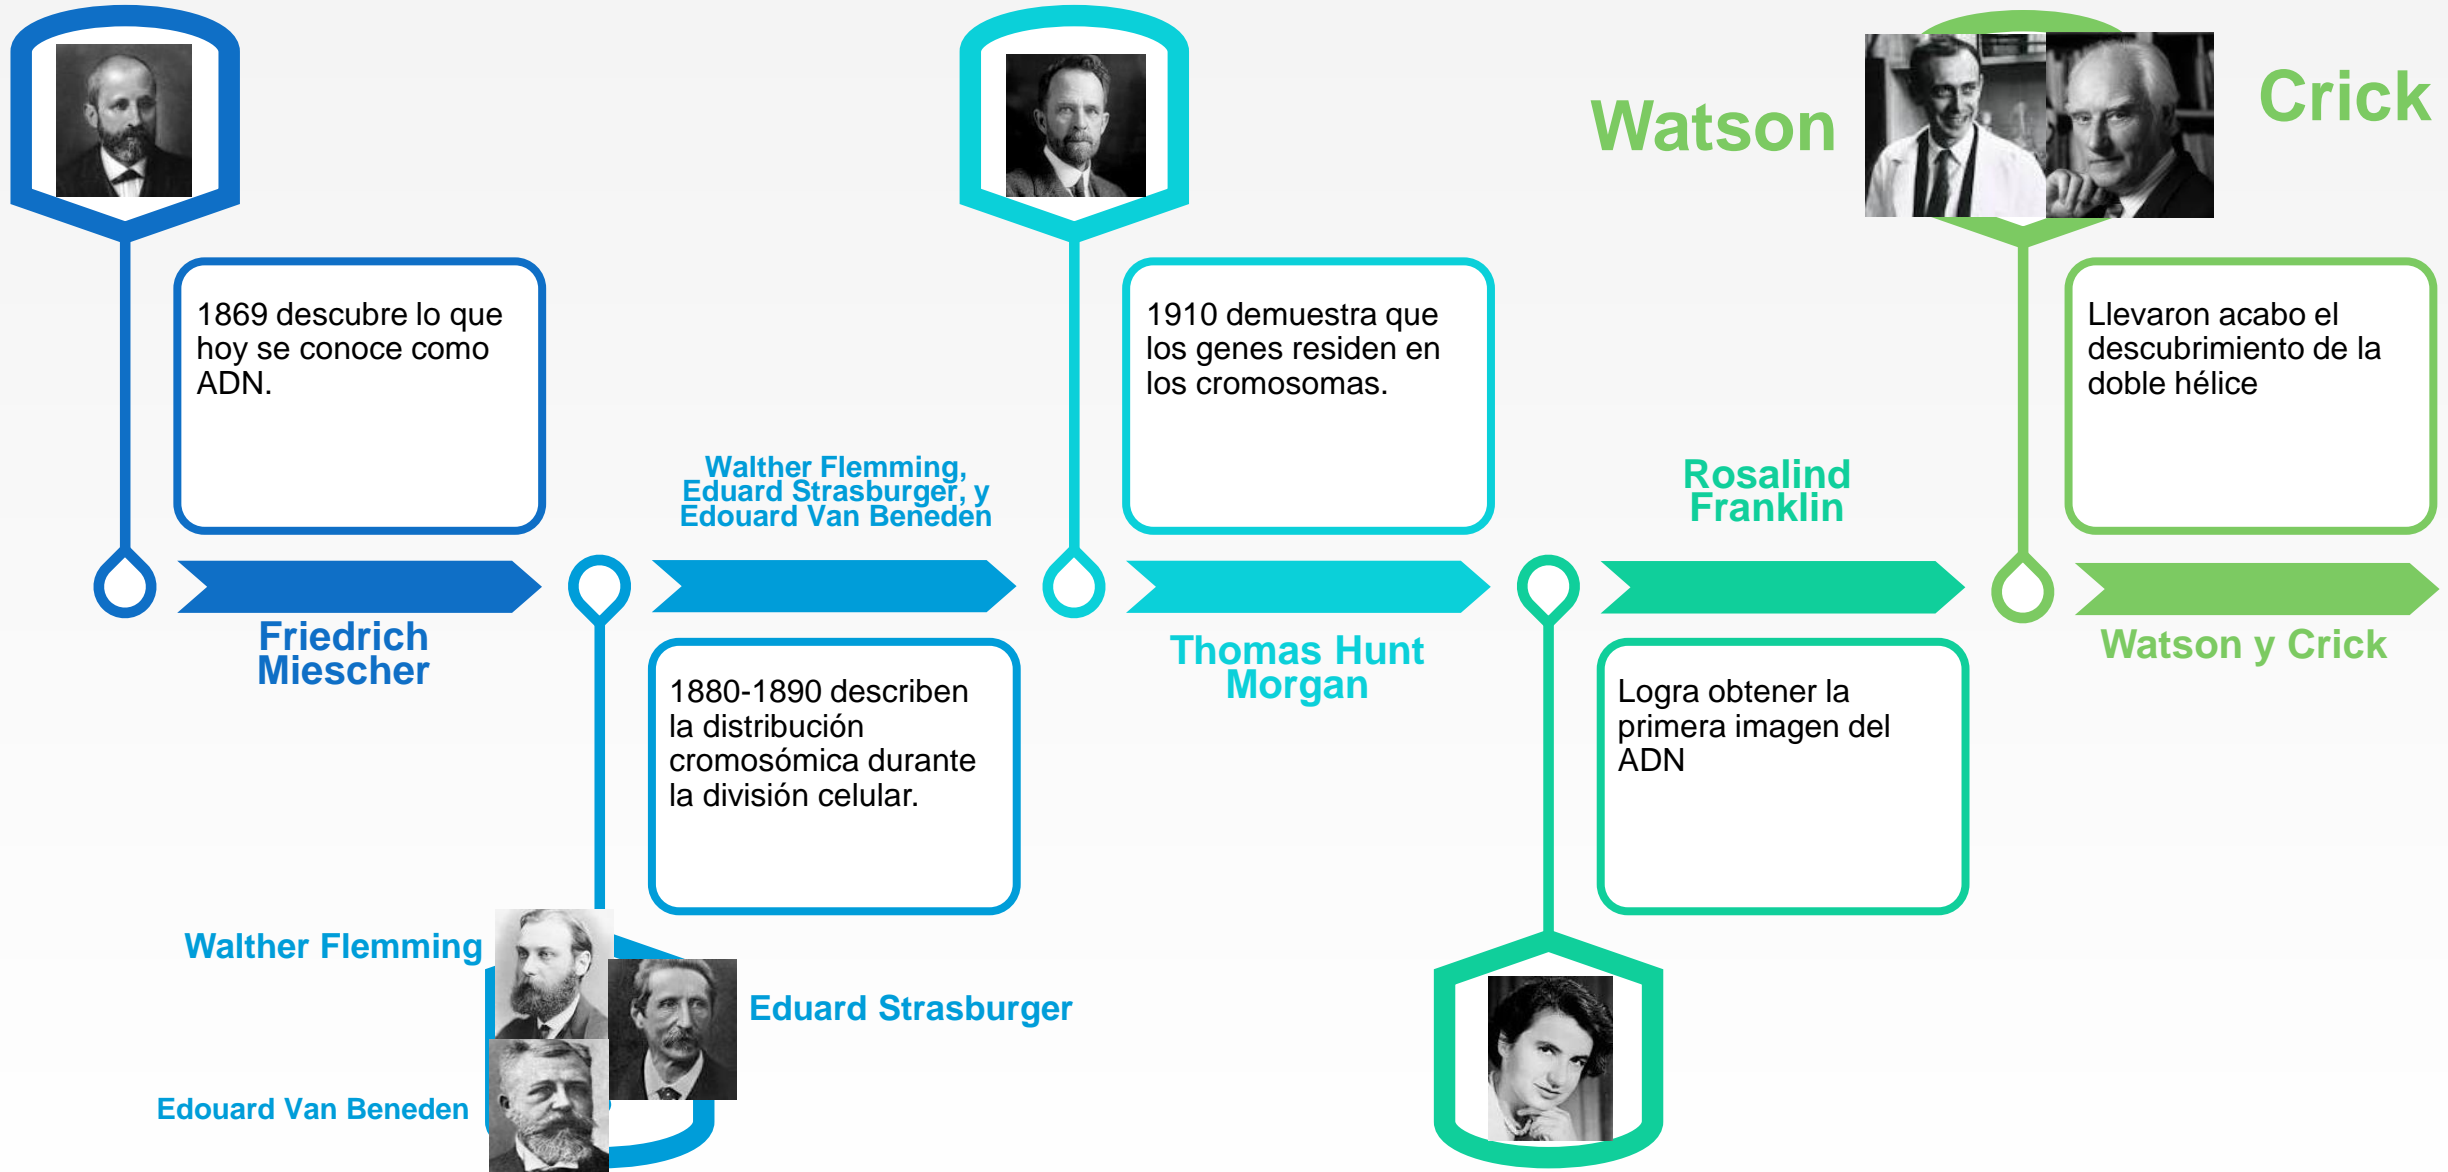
Watson

Crick

1869 descubre lo que hoy se conoce como ADN.

Walther Flemming, Eduard Strasburger, y Edouard Van Beneden

1910 demuestra que los genes residen en los cromosomas.

Rosalind Franklin

Llevaron acabo el descubrimiento de la doble hélice

Friedrich Miescher

Thomas Hunt Morgan

Watson y Crick

1880-1890 describen la distribución cromosómica durante la división celular.

Logra obtener la primera imagen del ADN

Walther Flemming

Eduard Strasburger

Edouard Van Beneden